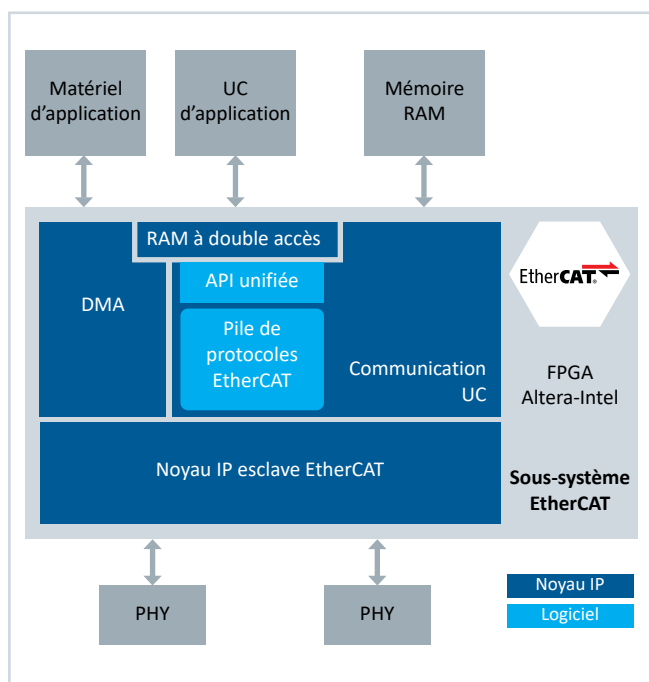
Matériel d'application

UC d'application

Mémoire RAM

RAM à double accès

DMA

API unifiée

Pile de protocoles EtherCAT

Communication UC

EtherCAT

FPGA Altera-Intel

Noyau IP esclave EtherCAT

Sous-système EtherCAT

PHY

PHY

Noyau IP

Logiciel